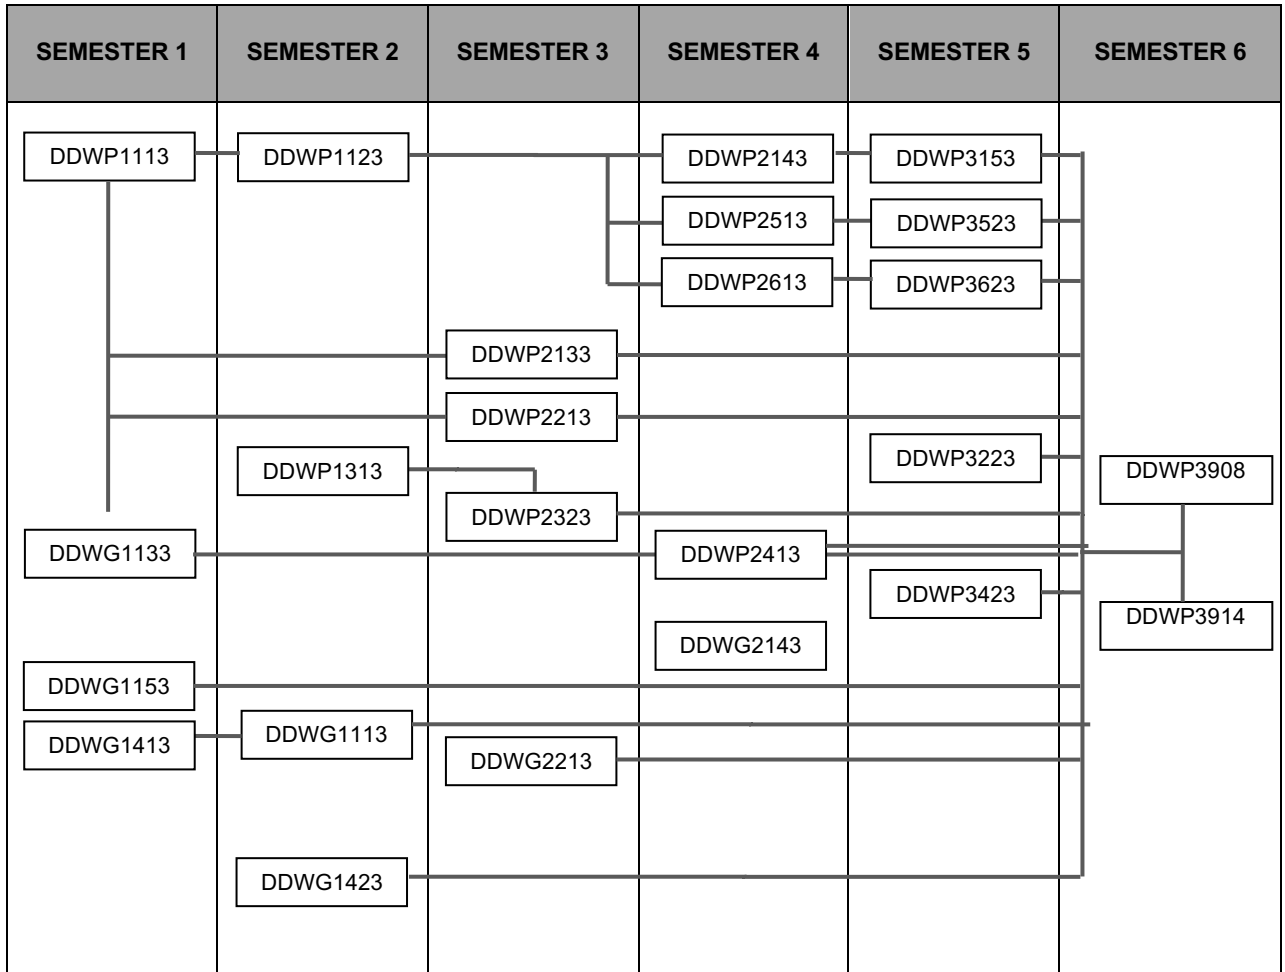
| SEMESTER 1 | SEMESTER 2 | SEMESTER 3 | SEMESTER 4 | SEMESTER 5 | SEMESTER 6 |
|---|---|---|---|---|---|
| DDWP1113 | DDWP1123 | | DDWP2143 | DDWP3153 | |
| | | | DDWP2513 | DDWP3523 | |
| | | | DDWP2613 | DDWP3623 | |
| | | DDWP2133 | | | |
| | | DDWP2213 | | | |
| | DDWP1313 | | | DDWP3223 | DDWP3908 |
| | | DDWP2323 | | | |
| DDWG1133 | | | DDWP2413 | | |
| | | | | DDWP3423 | DDWP3914 |
| | | | DDWG2143 | | |
| DDWG1153 | | | | | |
| DDWG1413 | DDWG1113 | | | | |
| | | DDWG2213 | | | |
| | DDWG1423 | | | | |